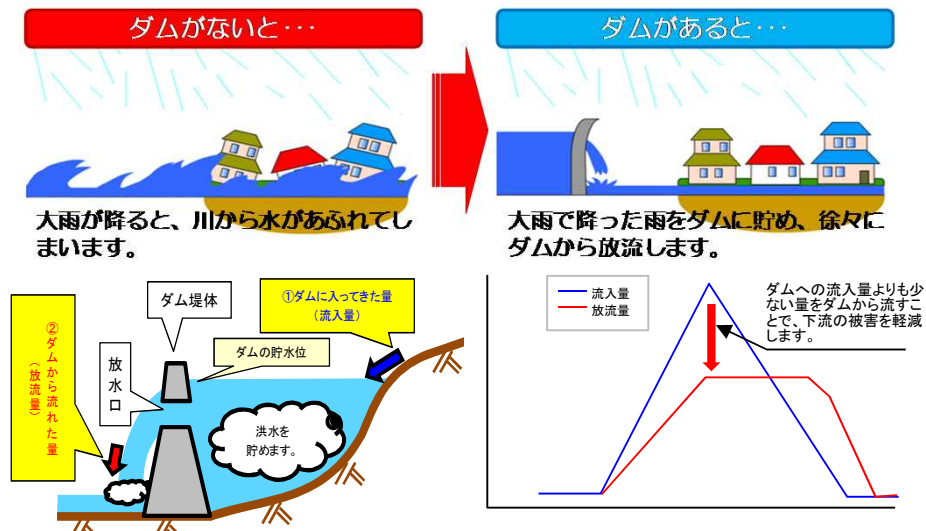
ダムがないと・・・

ダムがあると・・・

大雨が降ると、川から水があふれてしまいます。

大雨で降った雨をダムに貯め、徐々にダムから放流します。

ダム堤体

①ダムに入ってきた量
（流入量）

②ダムから流れた量
（放流量）

放水口

ダムの貯水位

洪水を貯めます。

流入量
放流量

ダムへの流入量よりも少ない量をダムから流すことで、下流の被害を軽減します。